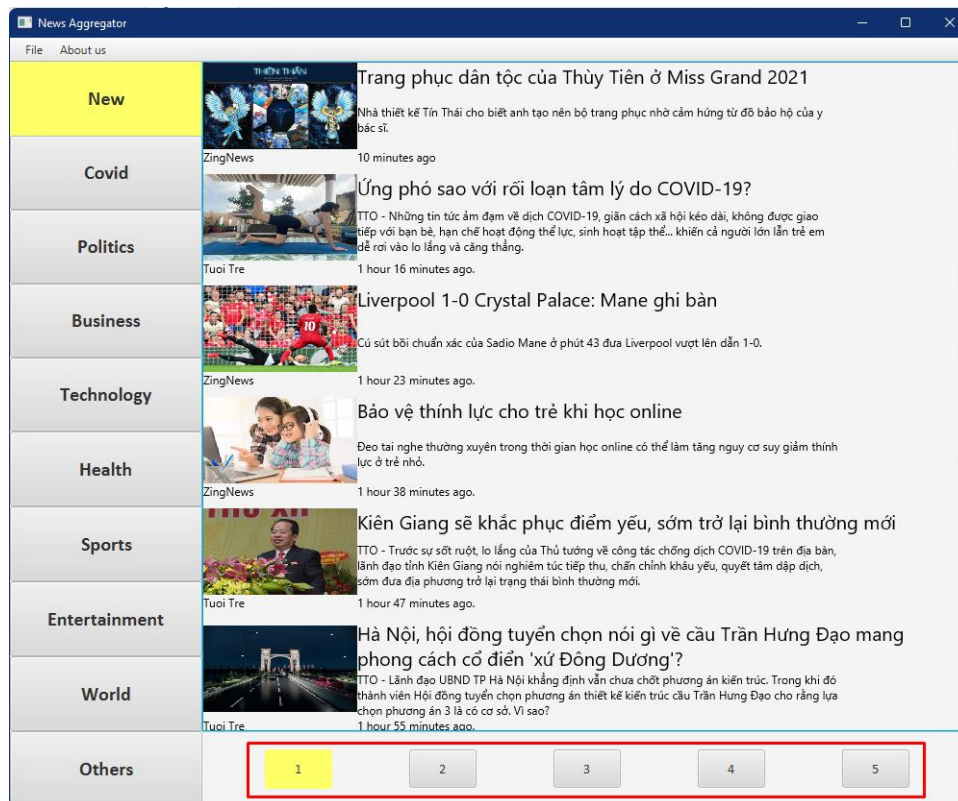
News Aggregator

File About us

New

Covid

Politics

Business

Technology

Health

Sports

Entertainment

World

Others

THIÊN THẦN

Trang phục dân tộc của Thùy Tiên ở Miss Grand 2021

Nhà thiết kế Tín Thái cho biết anh tạo nên bộ trang phục nhờ cảm hứng từ đồ bảo hộ của y bác sĩ.

ZingNews 10 minutes ago

Ứng phó sao với rối loạn tâm lý do COVID-19?

TTO - Những tin tức ảm đạm về dịch COVID-19, giãn cách xã hội kéo dài, không được giao tiếp với bạn bè, hạn chế hoạt động thể lực, sinh hoạt tập thể... khiến cả người lớn lẫn trẻ em dễ rơi vào lo lắng và căng thẳng.

Tuoi Tre 1 hour 16 minutes ago.

Liverpool 1-0 Crystal Palace: Mane ghi bàn

Cú sút bồi chuẩn xác của Sadio Mane ở phút 43 đưa Liverpool vượt lên dẫn 1-0.

ZingNews 1 hour 23 minutes ago.

Bảo vệ thính lực cho trẻ khi học online

Đeo tai nghe thường xuyên trong thời gian học online có thể làm tăng nguy cơ suy giảm thính lực ở trẻ nhỏ.

ZingNews 1 hour 38 minutes ago.

Kiên Giang sẽ khắc phục điểm yếu, sớm trở lại bình thường mới

TTO - Trước sự sốt ruột, lo lắng của Thủ tướng về công tác chống dịch COVID-19 trên địa bàn, lãnh đạo tỉnh Kiên Giang nói nghiêm túc tiếp thu, chấn chỉnh khâu yếu, quyết tâm dập dịch, sớm đưa địa phương trở lại trạng thái bình thường mới.

Tuoi Tre 1 hour 47 minutes ago.

Hà Nội, hội đồng tuyển chọn nói gì về cầu Trần Hưng Đạo mang phong cách cổ điển 'xứ Đông Dương'?

TTO - Lãnh đạo UBND TP Hà Nội khẳng định vẫn chưa chốt phương án kiến trúc. Trong khi đó thành viên Hội đồng tuyển chọn phương án thiết kế kiến trúc cầu Trần Hưng Đạo cho rằng lựa chọn phương án 3 là có cơ sở. Vì sao?

Tuoi Tre 1 hour 55 minutes ago.

1 2 3 4 5